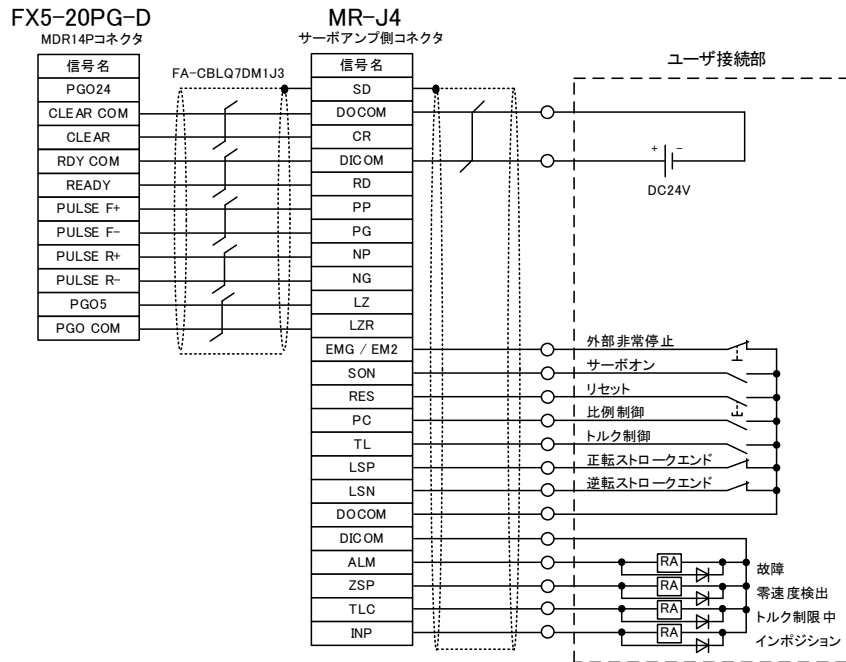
FX5-20PG-D
MDR14Pコネクタ

| 信号名 |
|---|
| PGO24 |
| CLEAR COM |
| CLEAR |
| RDY COM |
| READY |
| PULSE F+ |
| PULSE F− |
| PULSE R+ |
| PULSE R− |
| PGO5 |
| PGO COM |

FA-CBLQ7DM1J3

MR-J4
サーボアンプ側コネクタ

| 信号名 |
|---|
| SD |
| DOCOM |
| CR |
| DICOM |
| RD |
| PP |
| PG |
| NP |
| NG |
| LZ |
| LZR |
| EMG / EM2 |
| SON |
| RES |
| PC |
| TL |
| LSP |
| LSN |
| DOCOM |
| DICOM |
| ALM |
| ZSP |
| TLC |
| INP |

ユーザ接続部

+ −
DC24V

外部非常停止
サーボオン
リセット
比例制御
トルク制御
正転ストロークエンド
逆転ストロークエンド

RA
故障
RA
零速度検出
RA
トルク制限中
RA
インポジション